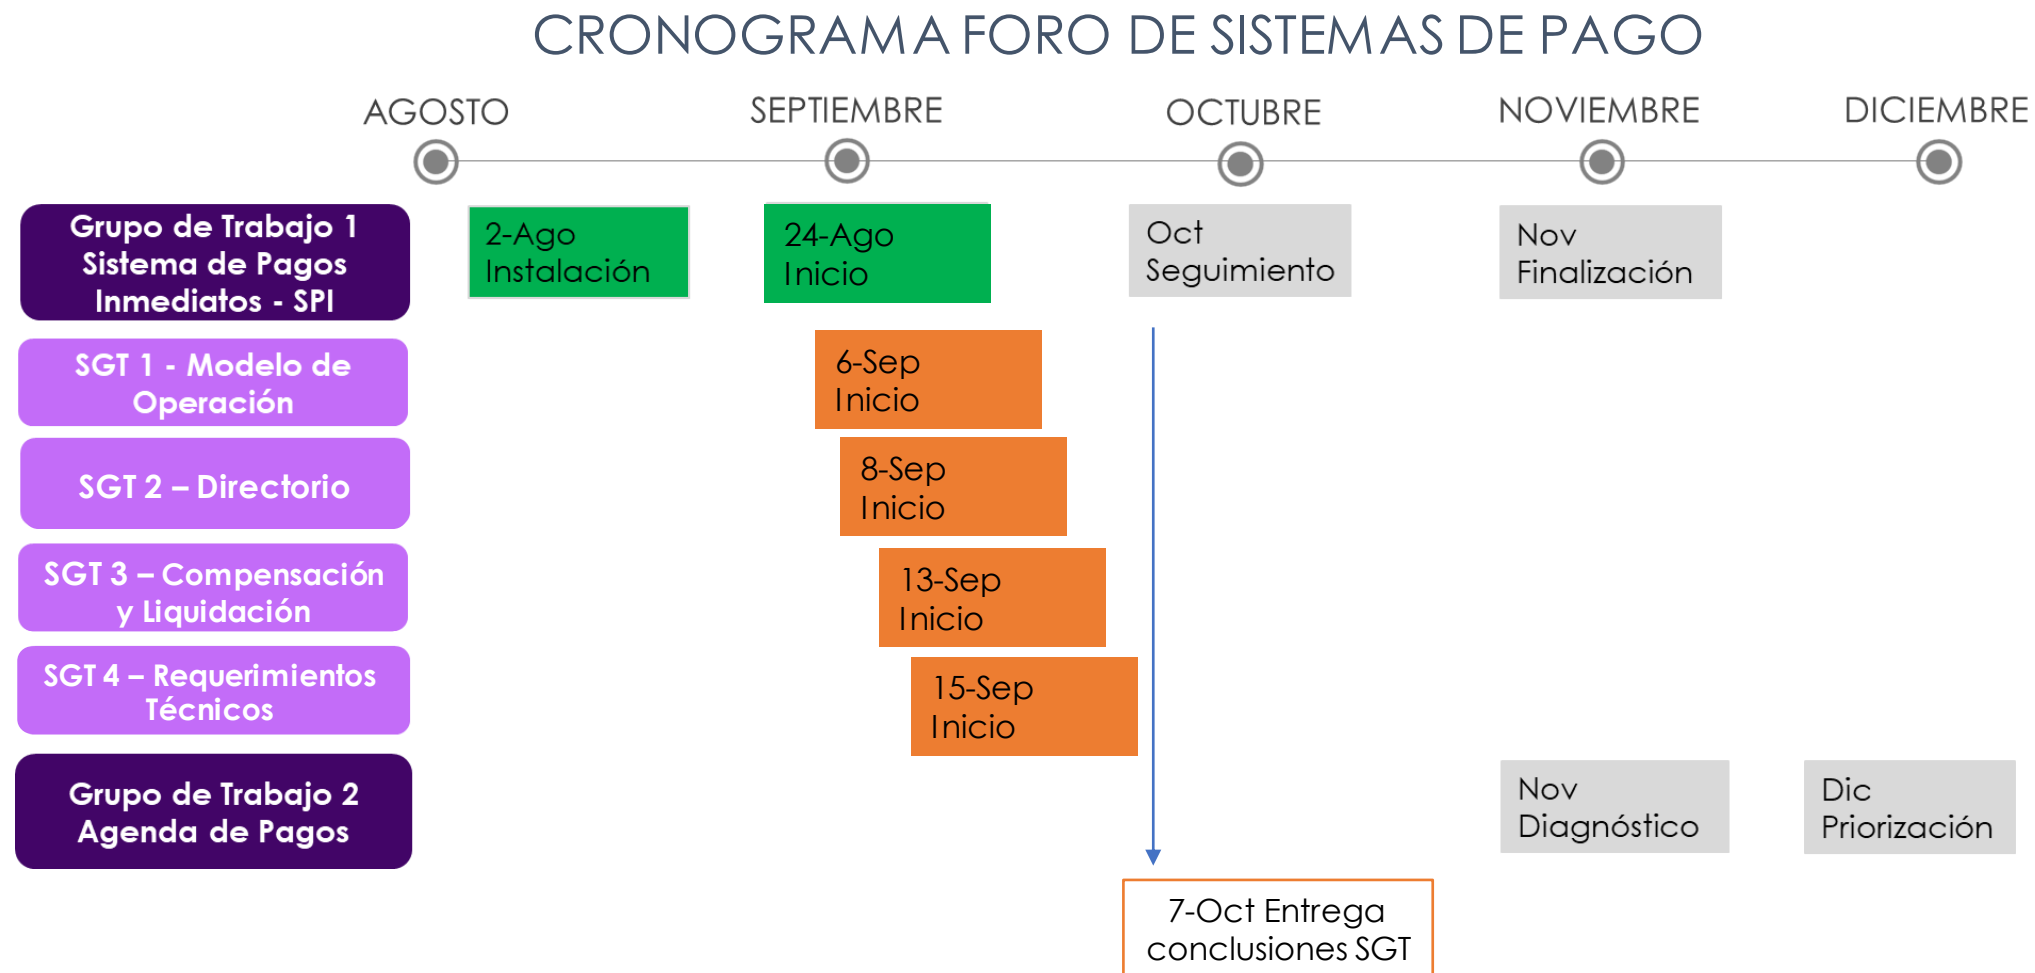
CRONOGRAMA FORO DE SISTEMAS DE PAGO

AGOSTO SEPTIEMBRE OCTUBRE NOVIEMBRE DICIEMBRE

Grupo de Trabajo 1 Sistema de Pagos Inmediatos - SPI

2-Ago Instalación

24-Ago Inicio

Oct Seguimiento

Nov Finalización

SGT 1 - Modelo de Operación

6-Sep Inicio

SGT 2 – Directorio

8-Sep Inicio

SGT 3 – Compensación y Liquidación

13-Sep Inicio

SGT 4 – Requerimientos Técnicos

15-Sep Inicio

Grupo de Trabajo 2 Agenda de Pagos

Nov Diagnóstico

Dic Priorización

7-Oct Entrega conclusiones SGT